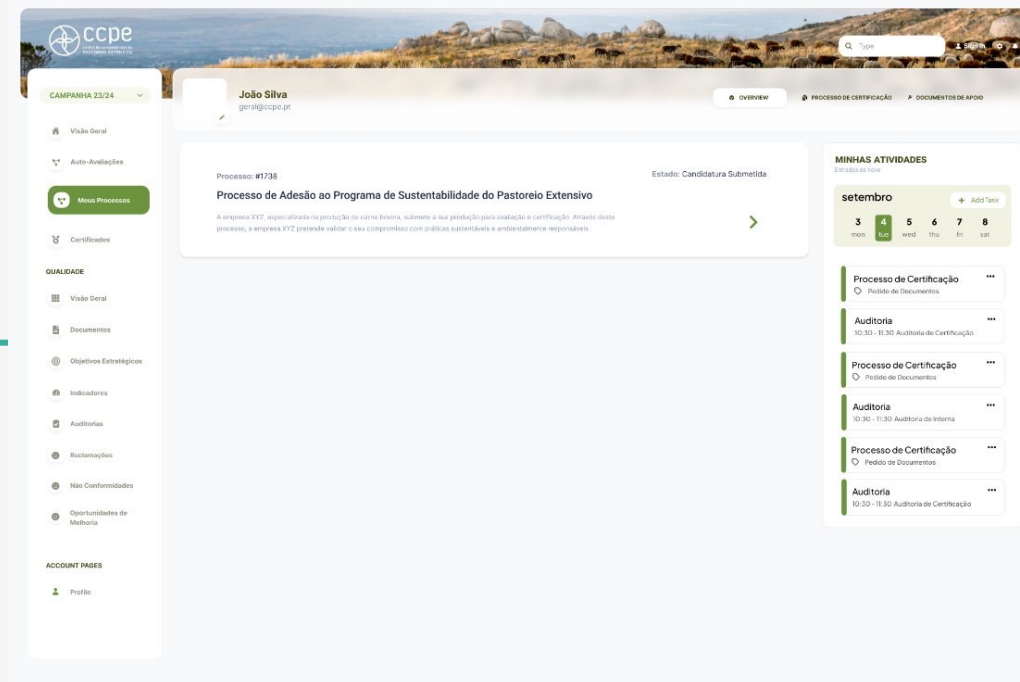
ccpe

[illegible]

Type

Sign In

CAMPANHA 23/24

Visão Geral

Auto-Avaliações

Meus Processos

Certificados

QUALIDADE

Visão Geral

Documentos

Objetivos Estratégicos

Indicadores

Auditorias

Reclamações

Não Conformidades

Oportunidades de Melhoria

ACCOUNT PAGES

Profile

João Silva
geral@ccpe.pt

OVERVIEW

PROCESSO DE CERTIFICAÇÃO

DOCUMENTOS DE APOIO

Processo: #1738

Estado: Candidatura Submetida

Processo de Adesão ao Programa de Sustentabilidade do Pastoreio Extensivo

A empresa XYZ, especializada na produção de carne bovina, submete a sua produção para avaliação e certificação. Através deste processo, a empresa XYZ pretende validar o seu compromisso com práticas sustentáveis e ambientalmente responsáveis.

MINHAS ATIVIDADES
Entradas de hoje

setembro

+ Add Task

| 3 | 4 | 5 | 6 | 7 | 8 |
|---|---|---|---|---|---|
| mon | tue | wed | thu | fri | sat |

Processo de Certificação
Pedido de Documentos

Auditoria
10:30 - 11:30 Auditoria de Certificação

Processo de Certificação
Pedido de Documentos

Auditoria
10:30 - 11:30 Auditoria de Interna

Processo de Certificação
Pedido de Documentos

Auditoria
10:30 - 11:30 Auditoria de Certificação